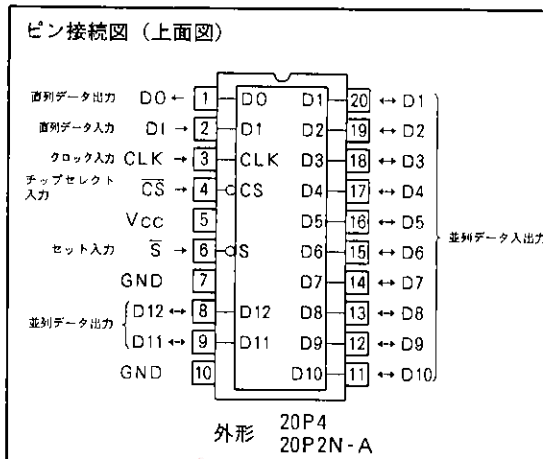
ピン接続図（上面図）

| | | | | | | |
|---|---|---|---|---|---|---|
| 直列データ出力 | DO ← | 1 | DO | D1 | 20 | ↔ D1 |
| 直列データ入力 | DI → | 2 | D1 | D2 | 19 | ↔ D2 |
| クロック入力 | CLK → | 3 | CLK | D3 | 18 | ↔ D3 |
| チップセレクト入力 | $\overline{CS}$ → | 4 | CS | D4 | 17 | ↔ D4 |
| | Vcc | 5 | | D5 | 16 | ↔ D5 |
| セット入力 | $\overline{S}$ → | 6 | S | D6 | 15 | ↔ D6 |
| | GND | 7 | | D7 | 14 | ↔ D7 |
| 並列データ出力 | D12 ↔ | 8 | D12 | D8 | 13 | ↔ D8 |
| 並列データ出力 | D11 ↔ | 9 | D11 | D9 | 12 | ↔ D9 |
| | GND | 10 | | D10 | 11 | ↔ D10 |

並列データ入出力

外形 20P4
20P2N-A